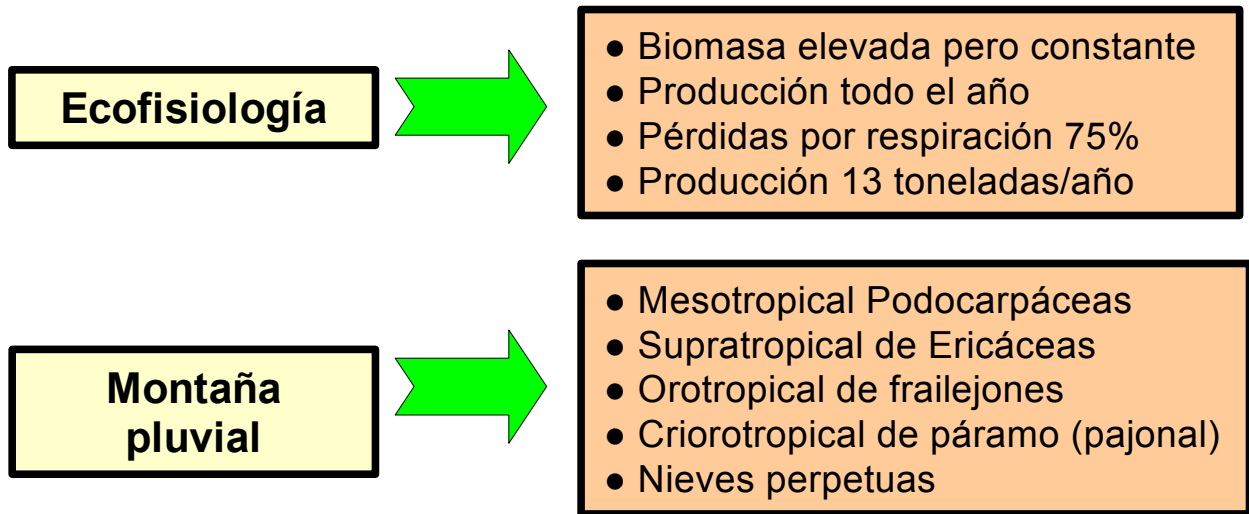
Ecofisiología

● Biomasa elevada pero constante
● Producción todo el año
● Pérdidas por respiración 75%
● Producción 13 toneladas/año

Montaña pluvial

● Mesotropical Podocarpáceas
● Supratropical de Ericáceas
● Orotropical de frailejones
● Criorotropical de páramo (pajonal)
● Nieves perpetuas